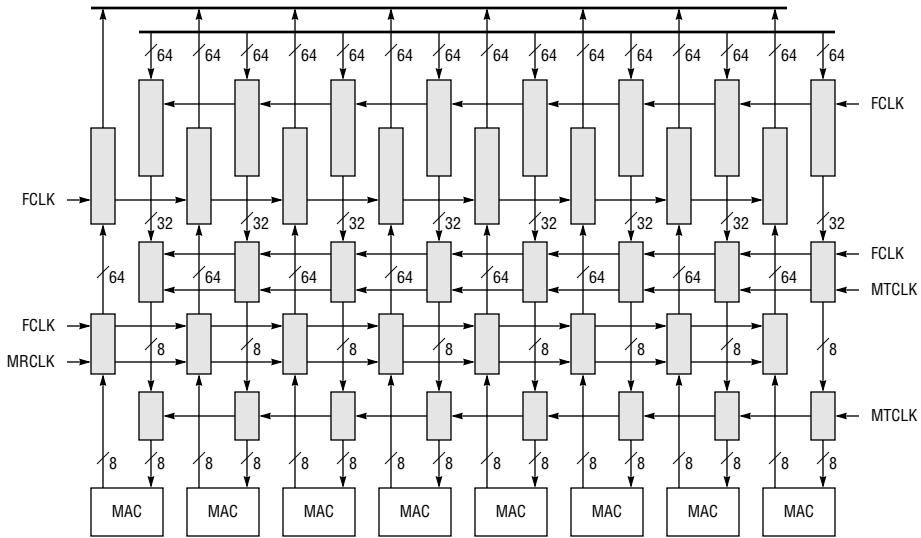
64 64 64 64 64 64 64 64 64 64 64 64 64 64 64 64

FCLK

FCLK

32 32 32 32 32 32 32 32

FCLK

64 64 64 64 64 64 64 64

MTCLK

FCLK

MRCLK

8 8 8 8 8 8 8 8

MTCLK

8 8 8 8 8 8 8 8 8 8 8 8 8 8 8 8

MAC MAC MAC MAC MAC MAC MAC MAC